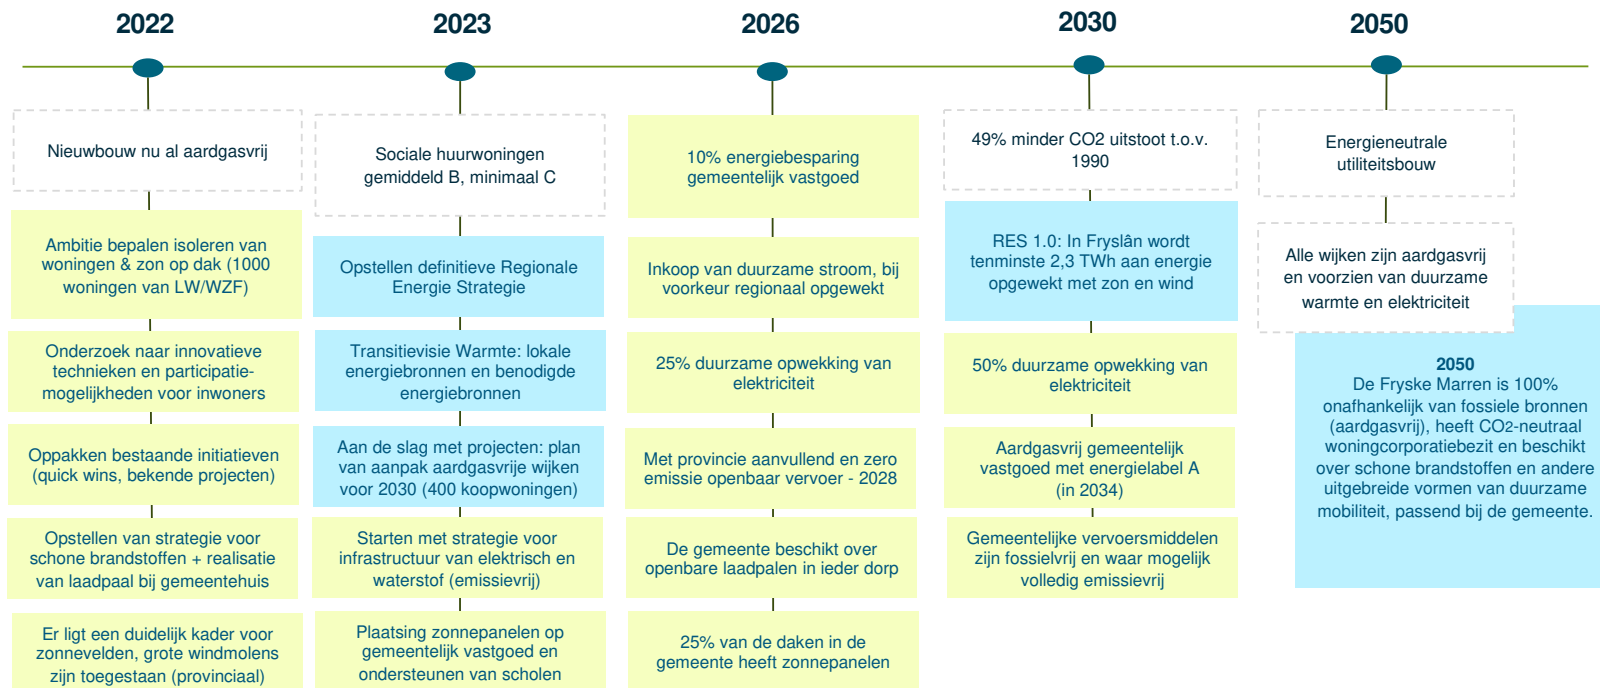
2022

Nieuwbouw nu al aardgasvrij

Ambitie bepalen isoleren van woningen & zon op dak (1000 woningen van LW/WZF)

Onderzoek naar innovatieve technieken en participatiemogelijkheden voor inwoners

Oppakken bestaande initiatieven (quick wins, bekende projecten)

Opstellen van strategie voor schone brandstoffen + realisatie van laadpaal bij gemeentehuis

Er ligt een duidelijk kader voor zonnevelden, grote windmolens zijn toegestaan (provinciaal)

2023

Sociale huurwoningen gemiddeld B, minimaal C

Opstellen definitieve Regionale Energie Strategie

Transitievisie Warmte: lokale energiebronnen en benodigde energiebronnen

Aan de slag met projecten: plan van aanpak aardgasvrije wijken voor 2030 (400 koopwoningen)

Starten met strategie voor infrastructuur van elektrisch en waterstof (emissievrij)

Plaatsing zonnepanelen op gemeentelijk vastgoed en ondersteunen van scholen

2026

10% energiebesparing gemeentelijk vastgoed

Inkoop van duurzame stroom, bij voorkeur regionaal opgewekt

25% duurzame opwekking van elektriciteit

Met provincie aanvullend en zero emissie openbaar vervoer - 2028

De gemeente beschikt over openbare laadpalen in ieder dorp

25% van de daken in de gemeente heeft zonnepanelen

2030

49% minder CO2 uitstoot t.o.v. 1990

RES 1.0: In Fryslân wordt tenminste 2,3 TWh aan energie opgewekt met zon en wind

50% duurzame opwekking van elektriciteit

Aardgasvrij gemeentelijk vastgoed met energielabel A (in 2034)

Gemeentelijke vervoersmiddelen zijn fossielvrij en waar mogelijk volledig emissievrij

2050

Energieneutrale utiliteitsbouw

Alle wijken zijn aardgasvrij en voorzien van duurzame warmte en elektriciteit

2050
De Fryske Marren is 100% onafhankelijk van fossiele bronnen (aardgasvrij), heeft CO2-neutraal woningcorporatiebezit en beschikt over schone brandstoffen en andere uitgebreide vormen van duurzame mobiliteit, passend bij de gemeente.